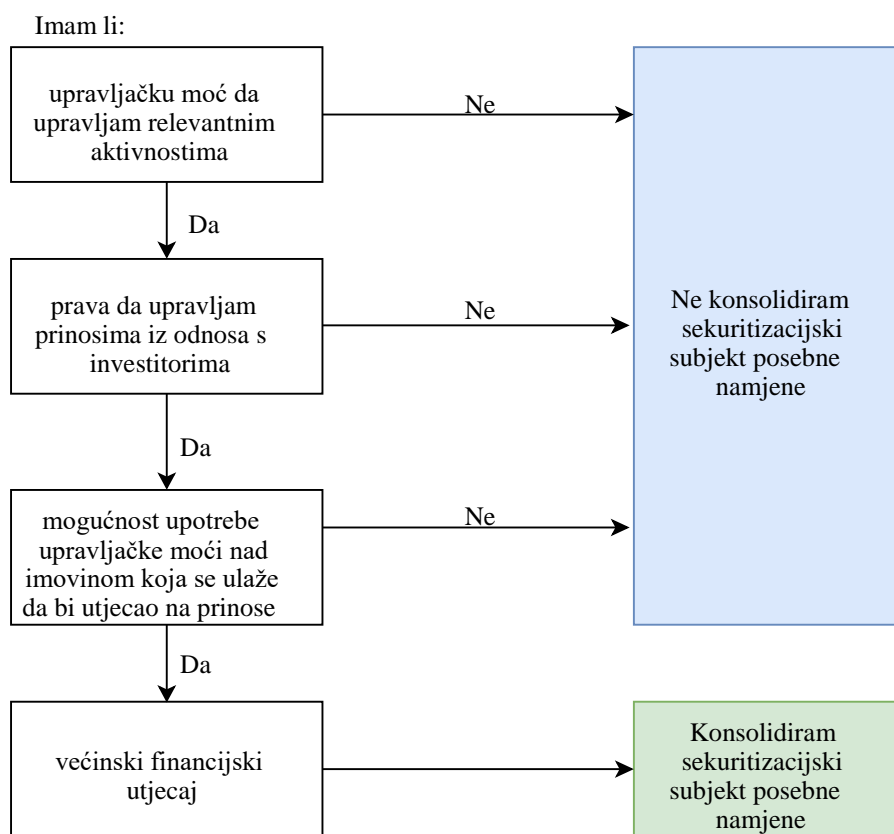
Imam li:

upravljačku moć da upravljam relevantnim aktivnostima

Ne

Da

prava da upravljam prinosima iz odnosa s investitorima

Ne

Ne konsolidiram sekuritizacijski subjekt posebne namjene

Da

mogućnost upotrebe upravljačke moći nad imovinom koja se ulaže da bi utjecao na prinose

Ne

Da

većinski financijski utjecaj

Konsolidiram sekuritizacijski subjekt posebne namjene